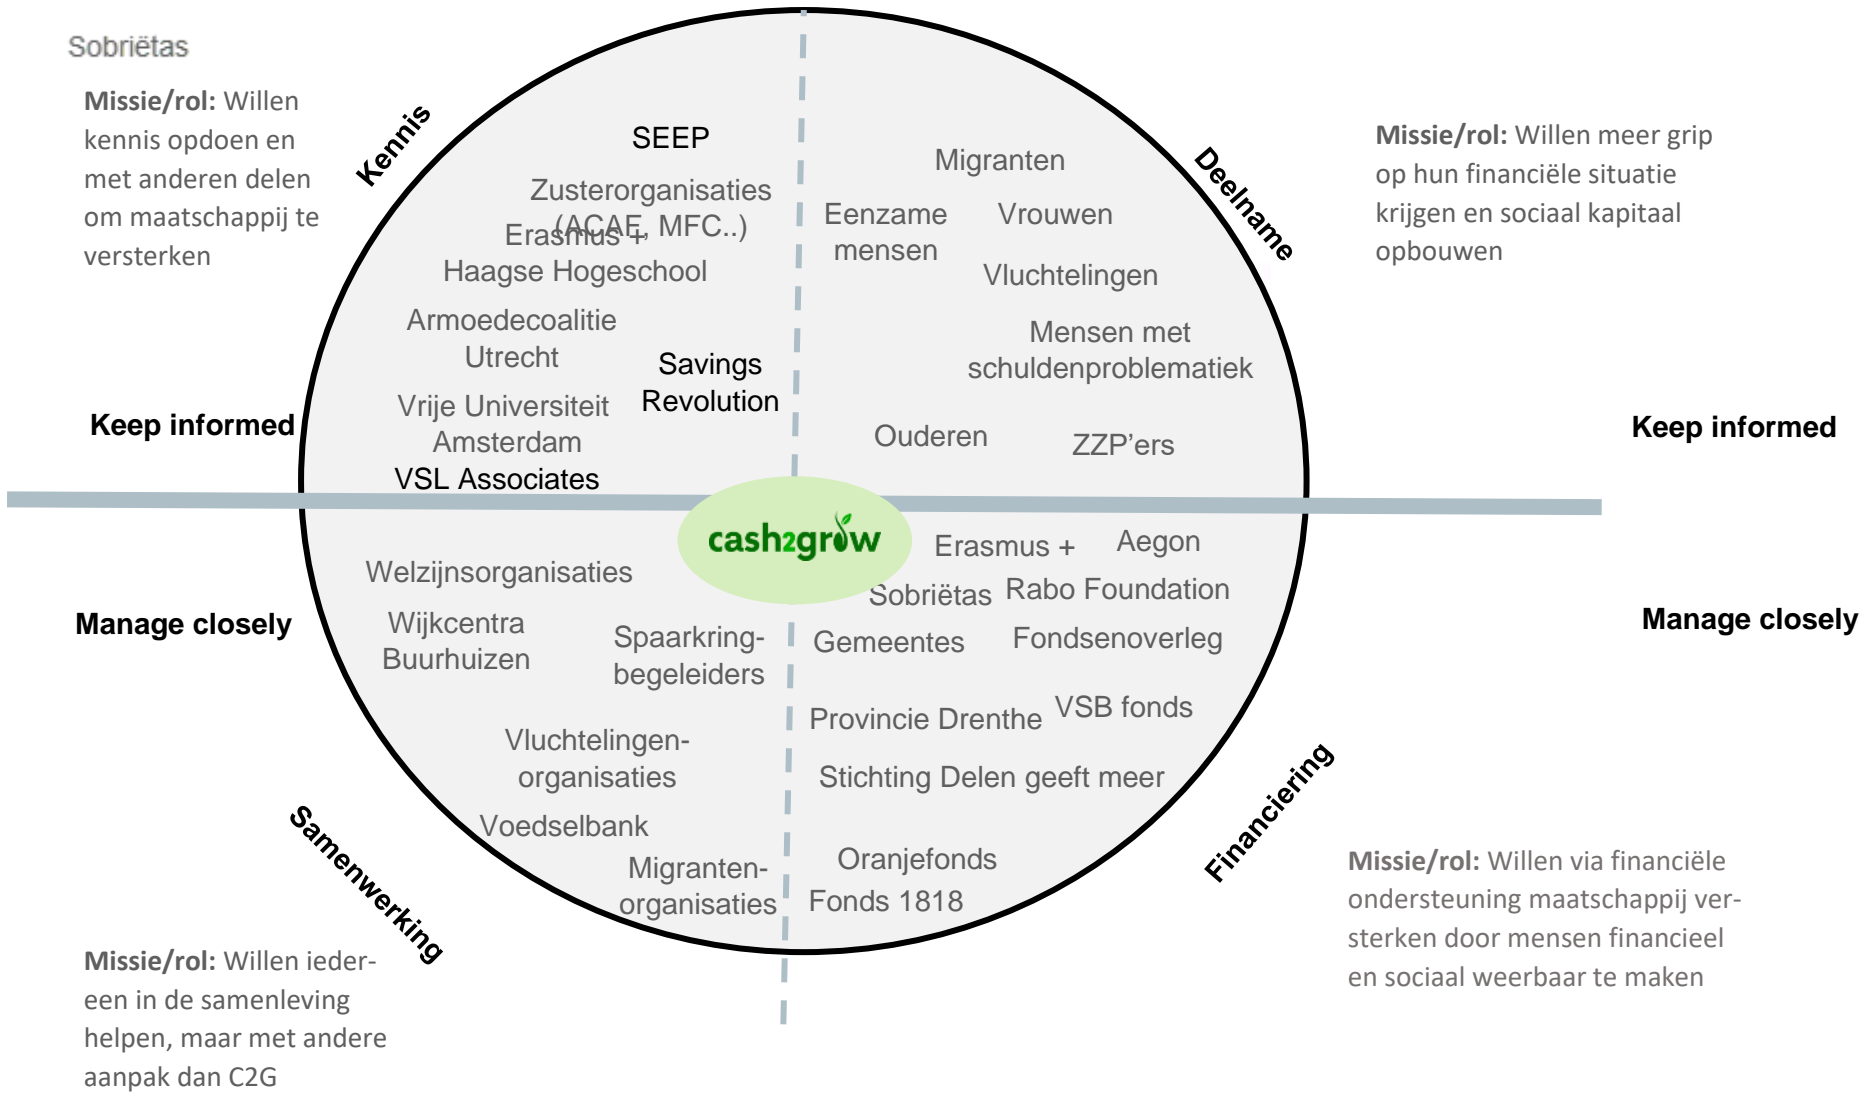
Sobriëtas

**Missie/rol:** Willen kennis opdoen en met anderen delen om maatschappij te versterken

Kennis

SEEP

Zusterorganisaties (ACAF, MFC..)

Erasmus +

Haagse Hogeschool

Armoedecoalitie Utrecht

Savings Revolution

Vrije Universiteit Amsterdam

VSL Associates

Keep informed

Migranten

Eenzame mensen

Vrouwen

Vluchtelingen

Mensen met schuldenproblematiek

Ouderen

ZZP'ers

Deelname

**Missie/rol:** Willen meer grip op hun financiële situatie krijgen en sociaal kapitaal opbouwen

Keep informed

cash2grow

Manage closely

Welzijnsorganisaties

Wijkcentra Buurhuizen

Spaarkring-begeleiders

Vluchtelingen-organisaties

Voedselbank

Migranten-organisaties

Samenwerking

**Missie/rol:** Willen iedereen in de samenleving helpen, maar met andere aanpak dan C2G

Erasmus +

Aegon

Sobriëtas

Rabo Foundation

Gemeentes

Fondsenoverleg

Provincie Drenthe

VSB fonds

Stichting Delen geeft meer

Oranjefonds

Fonds 1818

Manage closely

Financiering

**Missie/rol:** Willen via financiële ondersteuning maatschappij versterken door mensen financieel en sociaal weerbaar te maken